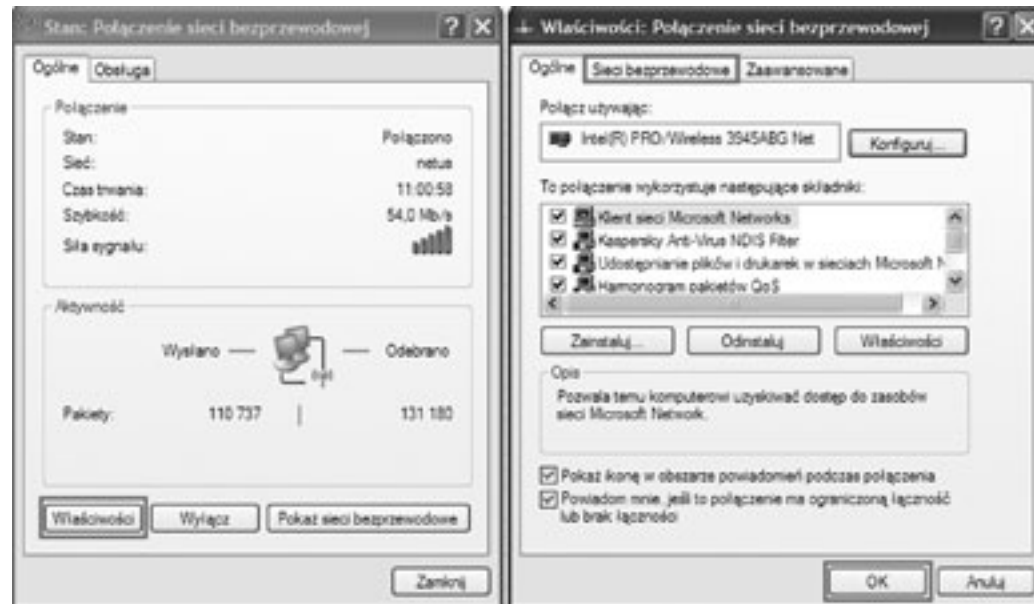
Stan: Połączenie sieci bezprzewodowej ? X

Ogólne Obsługa

Połączenie
Stan: Połączono
Sieć: netus
Czas trwania: 11:00:58
Szybkość: 54,0 Mb/s
Siła sygnału:

Aktywność
Wysłano — — Odebrano
Pakiety: 110 737 | 131 180

Właściwości Wyłącz Pokaż sieci bezprzewodowe

Zamknij

Właściwości: Połączenie sieci bezprzewodowej ? X

Ogólne Sieci bezprzewodowe Zaawansowane

Połącz używając:
Intel(R) PRO/Wireless 3945ABG Net Konfiguruj...

To połączenie wykorzystuje następujące składniki:
Klient sieci Microsoft Networks
Kaspersky Anti-Virus NDIS Filter
Udostępnianie plików i drukarek w sieciach Microsoft N
Harmonogram pakietów QoS

Zainstaluj... Odinstaluj Właściwości

Opis
Pozwala temu komputerowi uzyskiwać dostęp do zasobów sieci Microsoft Network.

Pokaż ikonę w obszarze powiadomień podczas połączenia
Powiadom mnie, jeśli to połączenie ma ograniczoną łączność lub brak łączności

OK Anuluj